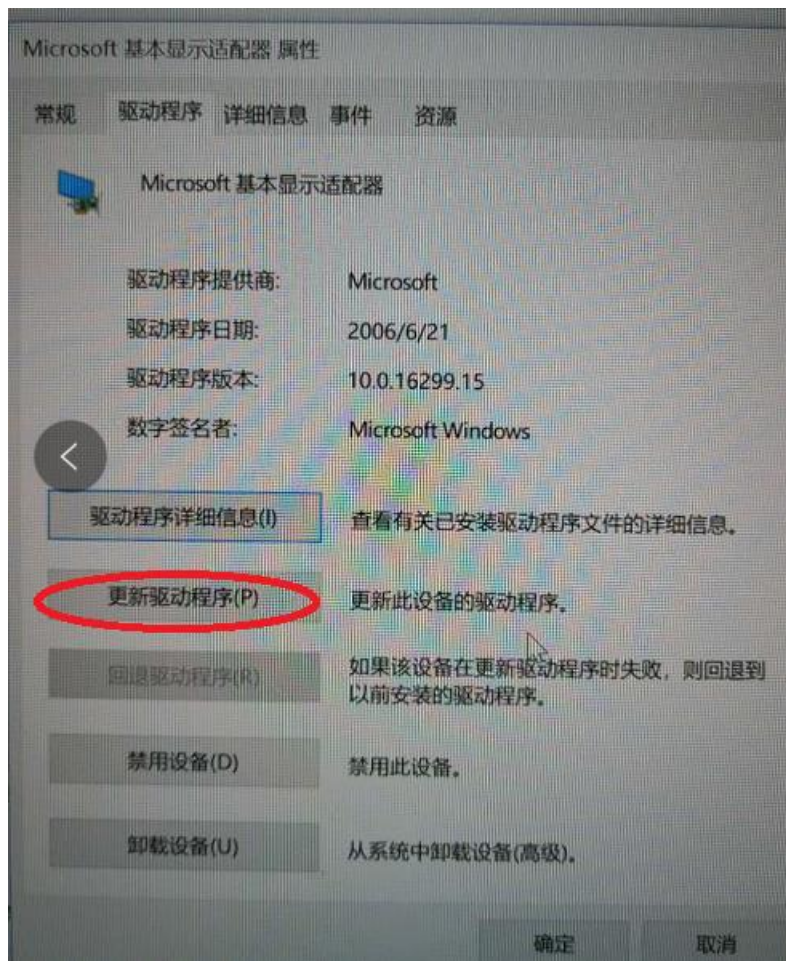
Microsoft 基本显示适配器 属性

常规 驱动程序 详细信息 事件 资源

Microsoft 基本显示适配器

驱动程序提供商: Microsoft

驱动程序日期: 2006/6/21

驱动程序版本: 10.0.16299.15

数字签名者: Microsoft Windows

驱动程序详细信息(I) 查看有关已安装驱动程序文件的详细信息。

更新驱动程序(P) 更新此设备的驱动程序。

回退驱动程序(R) 如果该设备在更新驱动程序时失败，则回退到以前安装的驱动程序。

禁用设备(D) 禁用此设备。

卸载设备(U) 从系统中卸载设备(高级)。

确定 取消